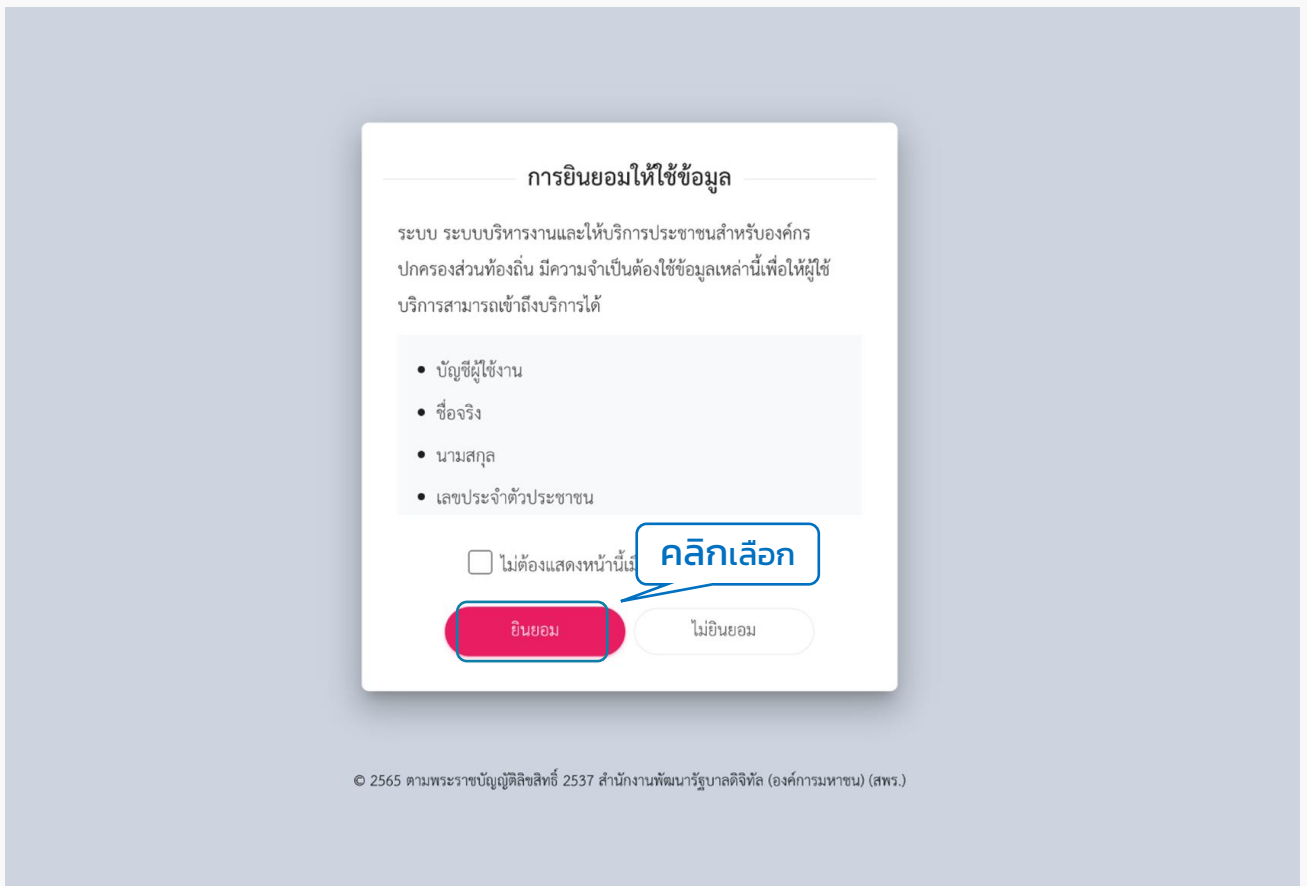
การยินยอมให้ใช้ข้อมูล

ระบบ ระบบบริหารงานและให้บริการประชาชนสำหรับองค์กรปกครองส่วนท้องถิ่น มีความจำเป็นต้องใช้ข้อมูลเหล่านี้เพื่อให้ผู้ใช้บริการสามารถเข้าถึงบริการได้

- บัญชีผู้ใช้งาน
- ชื่อจริง
- นามสกุล
- เลขประจำตัวประชาชน

ไม่ต้องแสดงหน้านี้เ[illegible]

คลิกเลือก

ยินยอม

ไม่ยินยอม

© 2565 ตามพระราชบัญญัติลิขสิทธิ์ 2537 สำนักงานพัฒนารัฐบาลดิจิทัล (องค์การมหาชน) (สพร.)